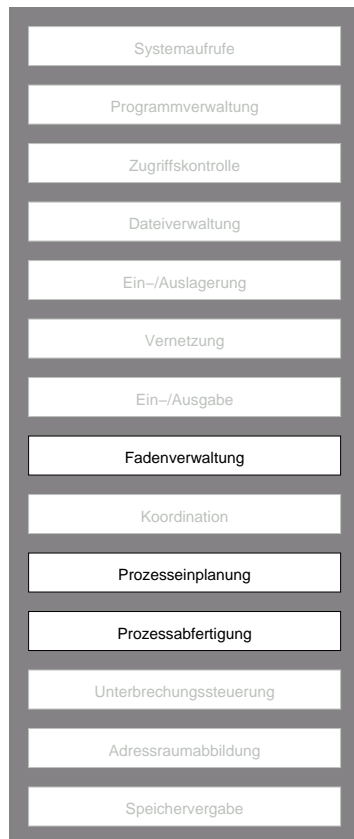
Systemaufrufe

Programmverwaltung

Zugriffskontrolle

Dateiverwaltung

Ein−/Auslagerung

Vernetzung

Ein−/Ausgabe

Fadenverwaltung

Koordination

Prozesseinplanung

Prozessabfertigung

Unterbrechungssteuerung

Adressraumabbildung

Speichervergabe